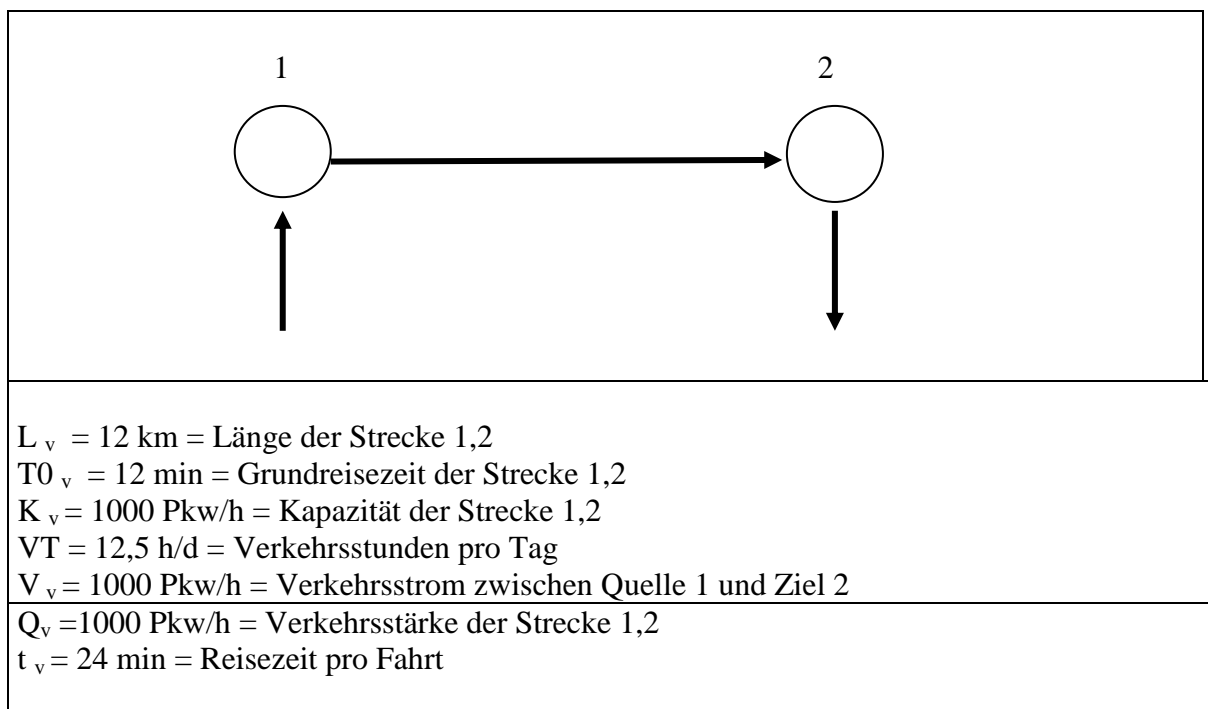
1

2

$L_v$ = 12 km = Länge der Strecke 1,2
$T0_v$ = 12 min = Grundreisezeit der Strecke 1,2
$K_v$ = 1000 Pkw/h = Kapazität der Strecke 1,2
VT = 12,5 h/d = Verkehrsstunden pro Tag
$V_v$ = 1000 Pkw/h = Verkehrsstrom zwischen Quelle 1 und Ziel 2

$Q_v$ =1000 Pkw/h = Verkehrsstärke der Strecke 1,2
$t_v$ = 24 min = Reisezeit pro Fahrt